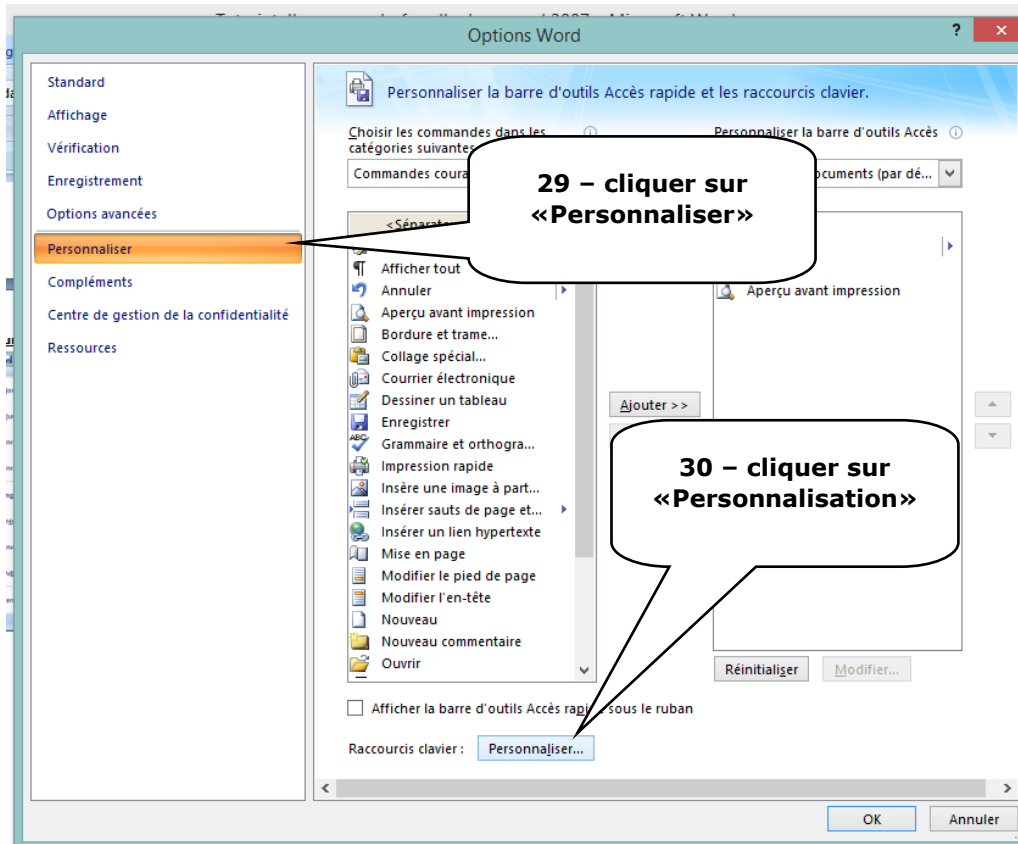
Options Word

?

Standard
Affichage
Vérification
Enregistrement
Options avancées
Personnaliser
Compléments
Centre de gestion de la confidentialité
Ressources

Personnaliser la barre d'outils Accès rapide et les raccourcis clavier.

Choisir les commandes dans les catégories suivantes

Commandes coura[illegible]

Personnaliser la barre d'outils Accès

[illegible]ocuments (par dé...

29 – cliquer sur «Personnaliser»

<Séparat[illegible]
Afficher tout
Annuler
Aperçu avant impression
Bordure et trame...
Collage spécial...
Courrier électronique
Dessiner un tableau
Enregistrer
Grammaire et orthogra...
Impression rapide
Insère une image à part...
Insérer sauts de page et...
Insérer un lien hypertexte
Mise en page
Modifier le pied de page
Modifier l'en-tête
Nouveau
Nouveau commentaire
Ouvrir

Aperçu avant impression

Ajouter >>

30 – cliquer sur «Personnalisation»

Réinitialiser
Modifier...

Afficher la barre d'outils Accès rapi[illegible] sous le ruban

Raccourcis clavier : Personnaliser...

OK
Annuler